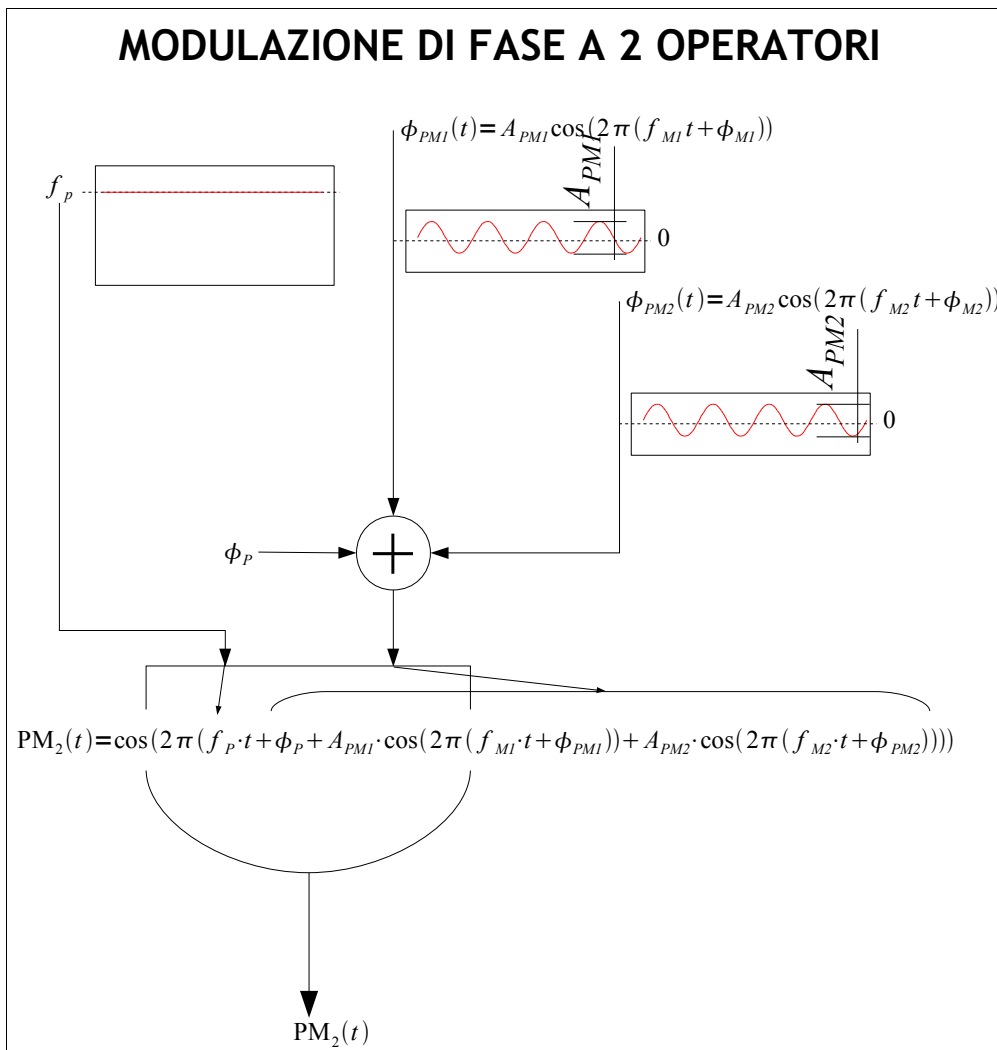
MODULAZIONE DI FASE A 2 OPERATORI

$\phi_{PM1}(t) = A_{PM1}\cos(2\pi(f_{M1}t+\phi_{M1}))$

$f_p$

$A_{PM1}$

0

$\phi_{PM2}(t) = A_{PM2}\cos(2\pi(f_{M2}t+\phi_{M2}))$

$A_{PM2}$

0

$\phi_P$

$+$

$\mathrm{PM}_2(t) = \cos(2\pi(f_P \cdot t+\phi_P + A_{PM1}\cdot\cos(2\pi(f_{M1}\cdot t+\phi_{PM1}))+A_{PM2}\cdot\cos(2\pi(f_{M2}\cdot t+\phi_{PM2}))))$

$\mathrm{PM}_2(t)$